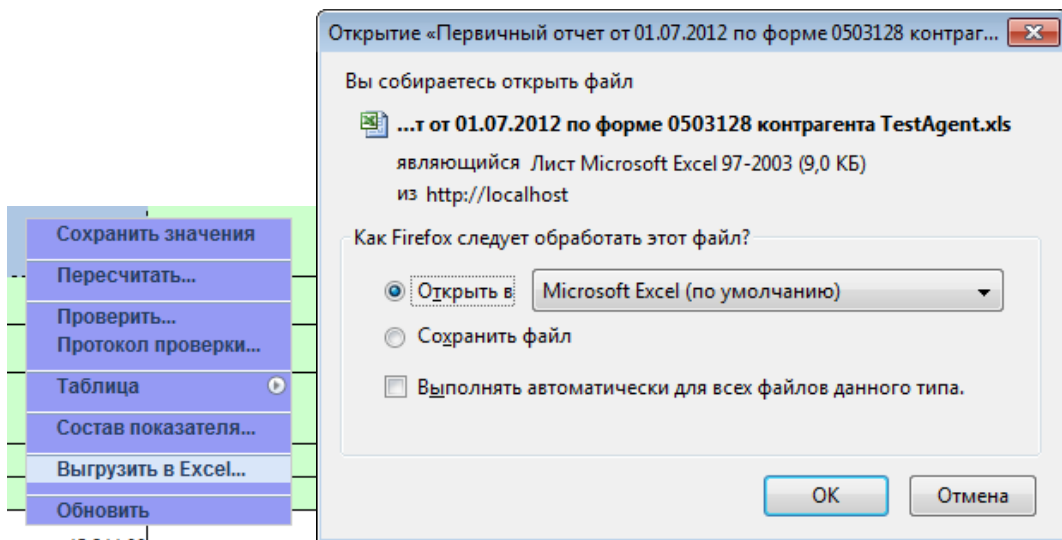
Сохранить значения
Пересчитать...
Проверить...
Протокол проверки...
Таблица
Состав показателя...
Выгрузить в Excel...
Обновить

Открытие «Первичный отчет от 01.07.2012 по форме 0503128 контраг...

Вы собираетесь открыть файл

...т от 01.07.2012 по форме 0503128 контрагента TestAgent.xls
являющийся Лист Microsoft Excel 97-2003 (9,0 КБ)
из http://localhost

Как Firefox следует обработать этот файл?

Открыть в Microsoft Excel (по умолчанию)

Сохранить файл

Выполнять автоматически для всех файлов данного типа.

OK
Отмена